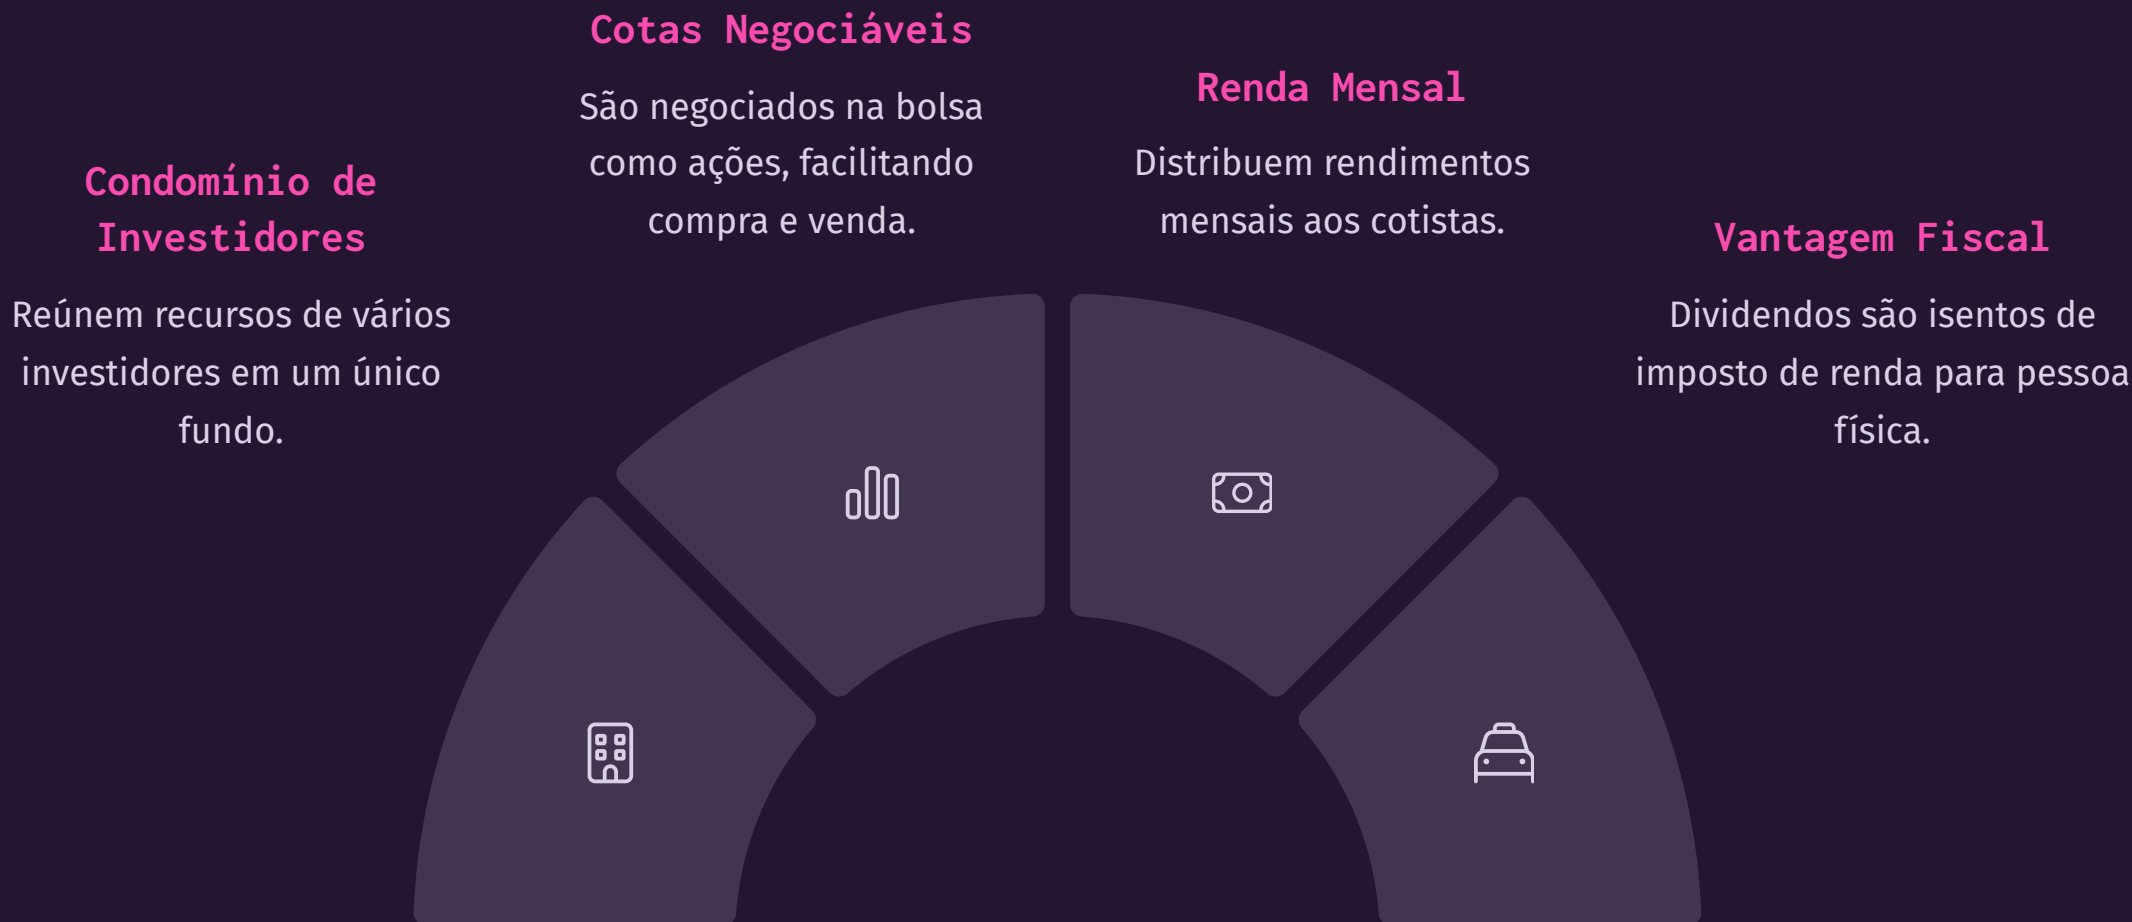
Cotas Negociáveis

São negociados na bolsa como ações, facilitando compra e venda.

Renda Mensal

Distribuem rendimentos mensais aos cotistas.

Condomínio de Investidores

Reúnem recursos de vários investidores em um único fundo.

Vantagem Fiscal

Dividendos são isentos de imposto de renda para pessoa física.